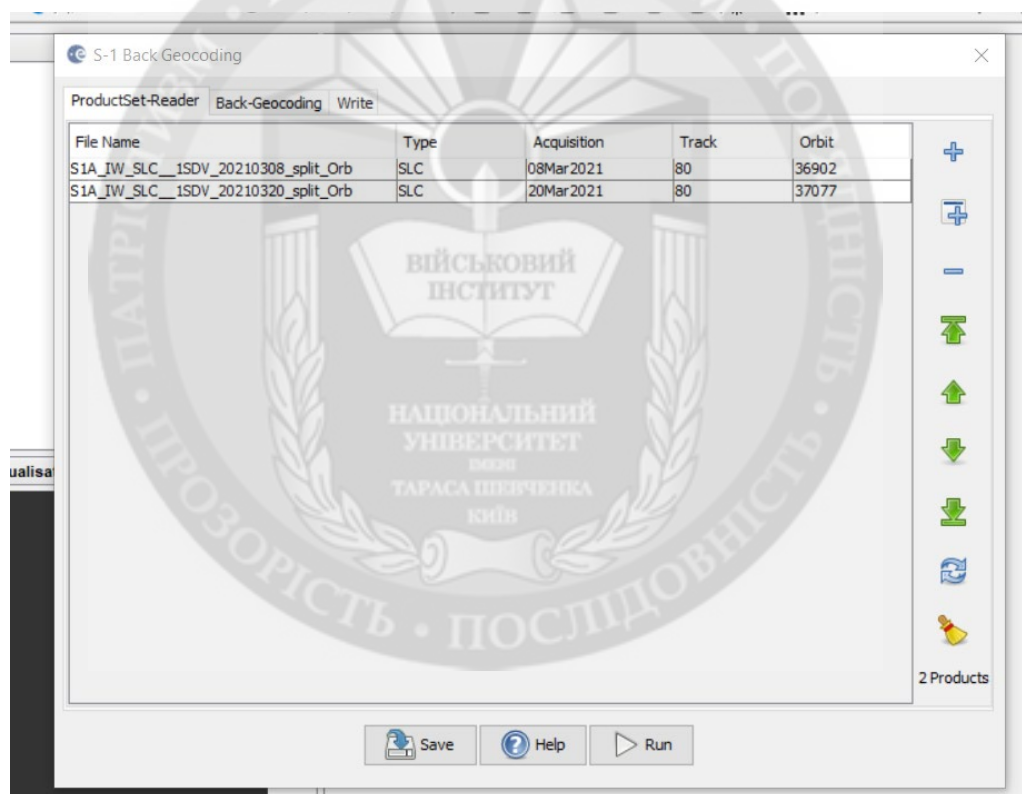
S-1 Back Geocoding

ProductSet-Reader | Back-Geocoding | Write

| File Name | Type | Acquisition | Track | Orbit |
|---|---|---|---|---|
| S1A_IW_SLC__1SDV_20210308_split_Orb | SLC | 08Mar2021 | 80 | 36902 |
| S1A_IW_SLC__1SDV_20210320_split_Orb | SLC | 20Mar2021 | 80 | 37077 |

2 Products

ualisat

Save | Help | Run

ВІЙСЬКОВИЙ ІНСТИТУТ
НАЦІОНАЛЬНИЙ УНІВЕРСИТЕТ ІМЕНІ ТАРАСА ШЕВЧЕНКА КИЇВ
ПАТРІОТИЗМ · ПОРЯДНІСТЬ · ПРОЗОРІСТЬ · ПОСЛІДОВНІСТЬ